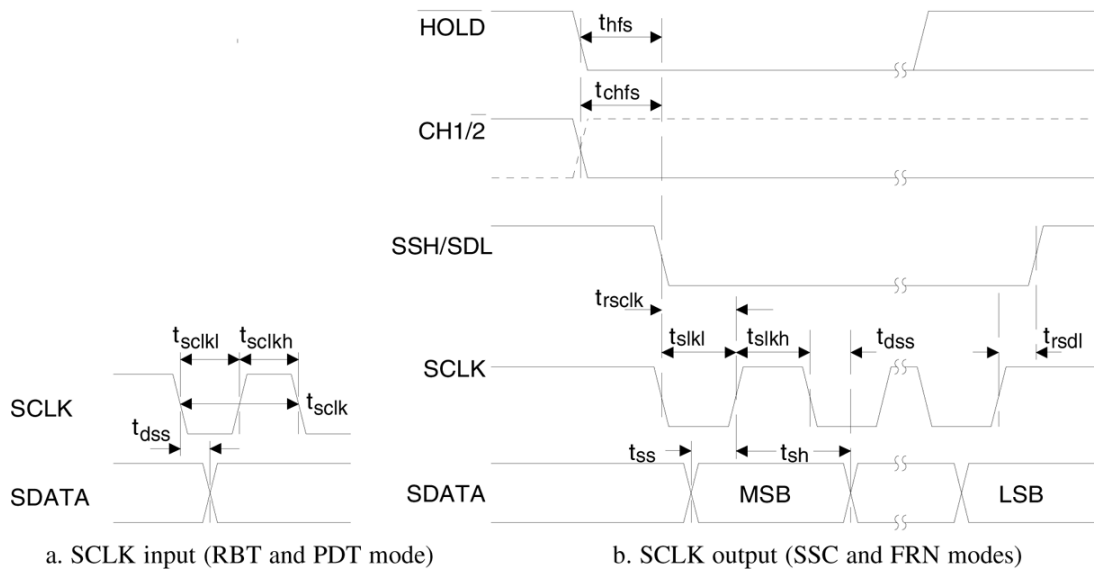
HOLD
$t_{hfs}$
$t_{chfs}$
CH1/2
SSH/SDL
$t_{rsclk}$
$t_{sclkl}$ $t_{sclkh}$
$t_{slkl}$ $t_{slkh}$ $t_{dss}$ $t_{rsdl}$
SCLK
SCLK
$t_{sclk}$
$t_{dss}$
$t_{ss}$ $t_{sh}$
SDATA
SDATA
MSB
LSB
a. SCLK input (RBT and PDT mode)
b. SCLK output (SSC and FRN modes)